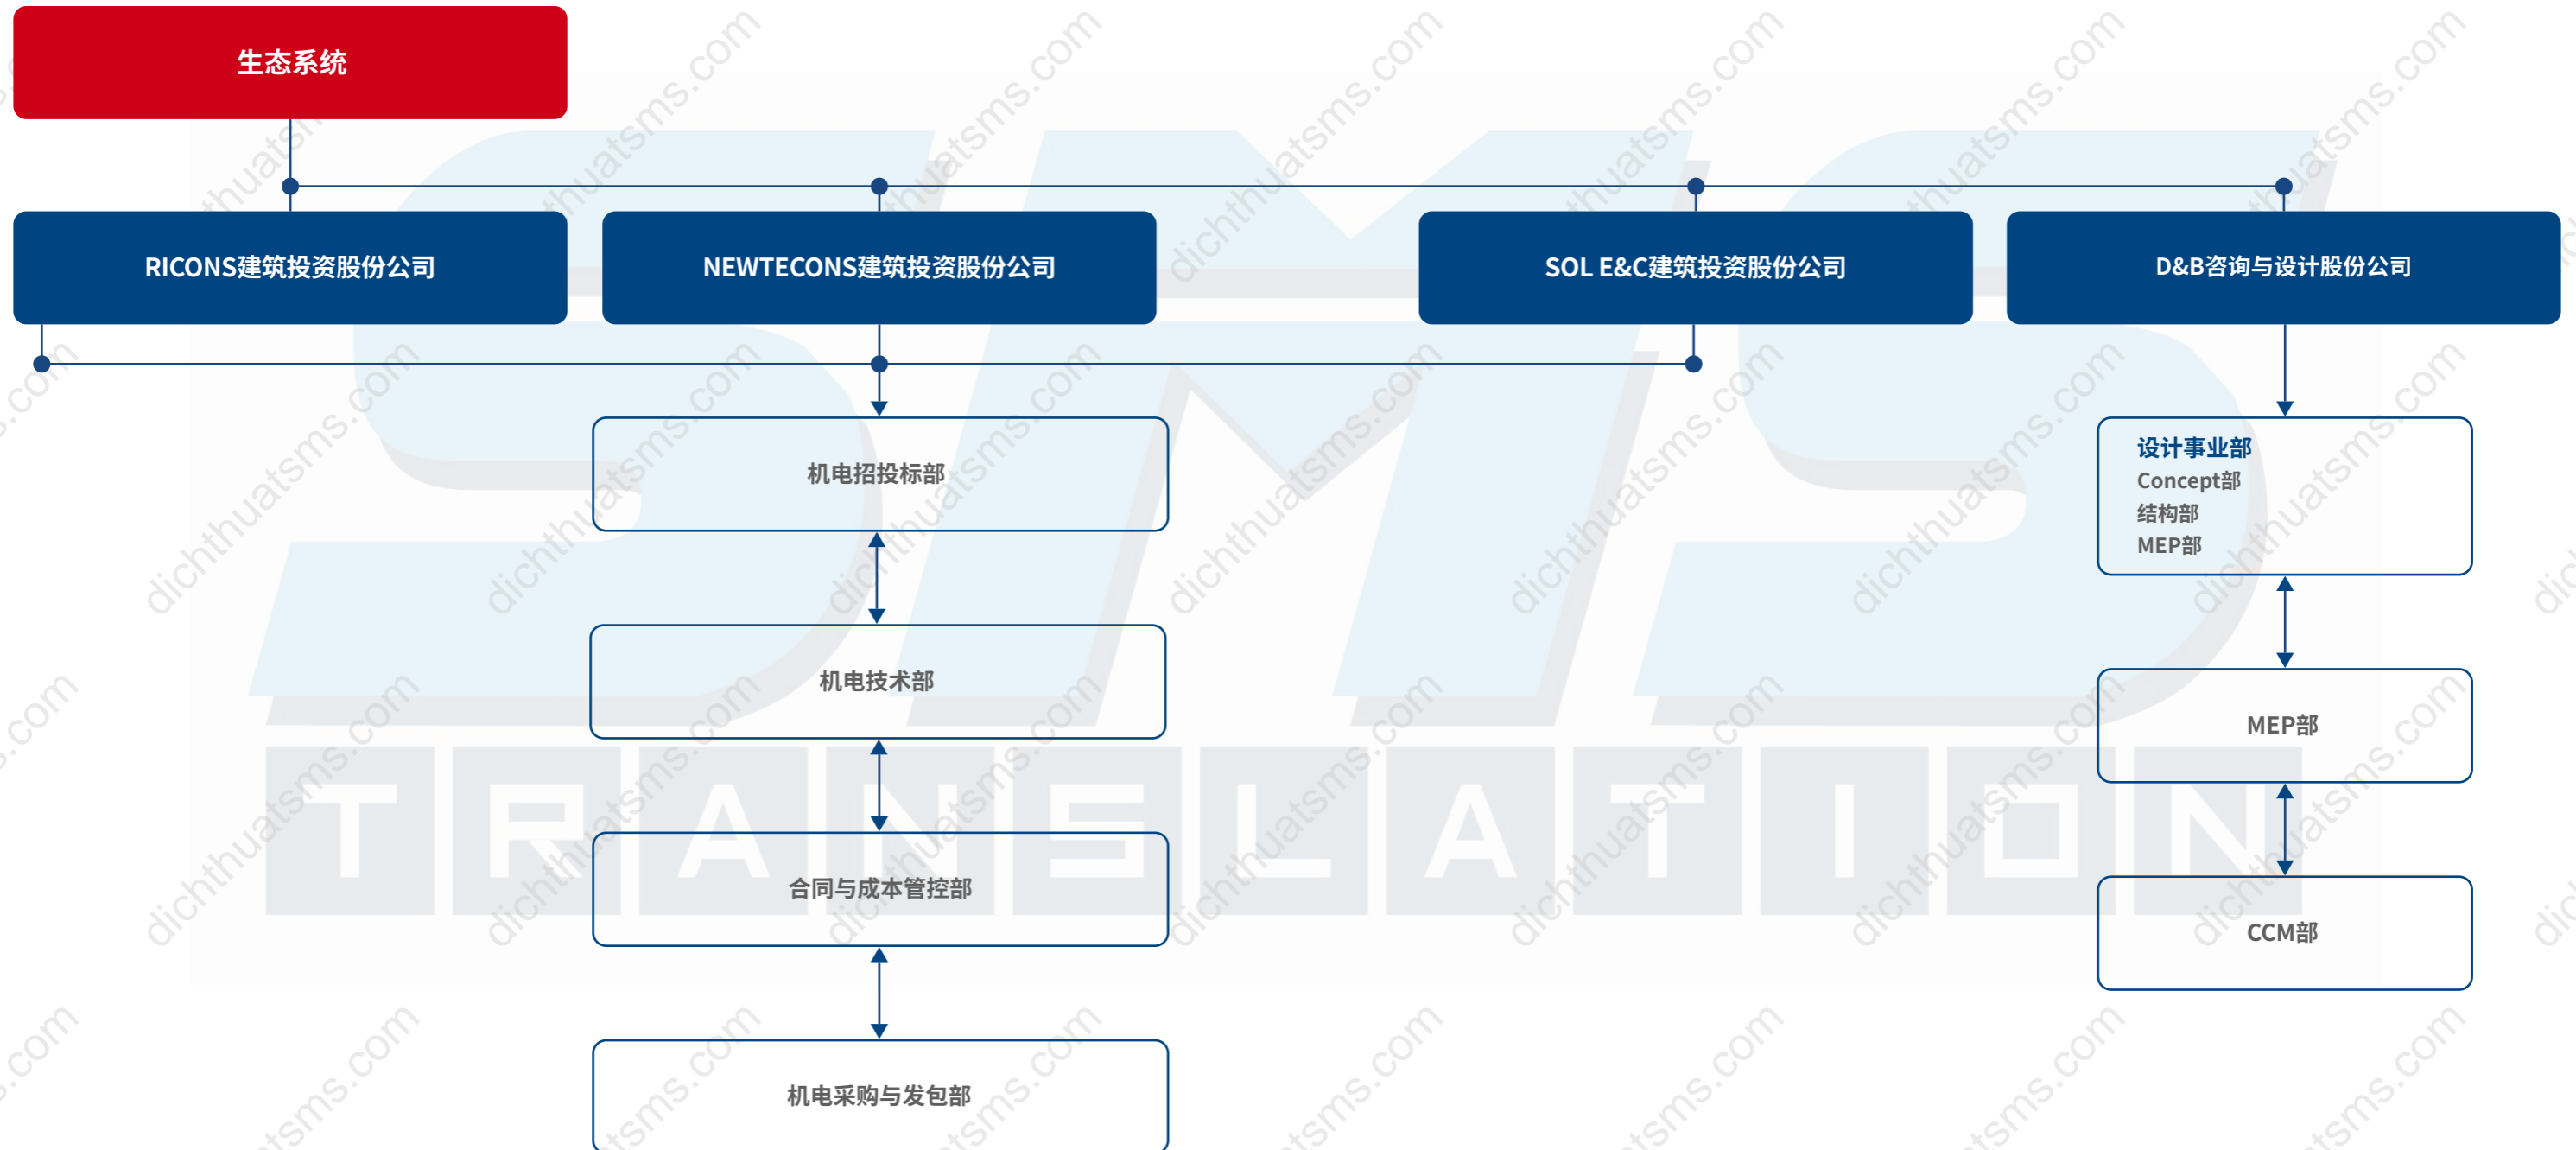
生态系统

RICONS建筑投资股份公司

NEWTECONS建筑投资股份公司

SOL E&C建筑投资股份公司

D&B咨询与设计股份公司

机电招投标部

机电技术部

合同与成本管控部

机电采购与发包部

设计事业部
Concept部
结构部
MEP部

MEP部

CCM部

SMS TRANSLATION

dichthuatsms.com